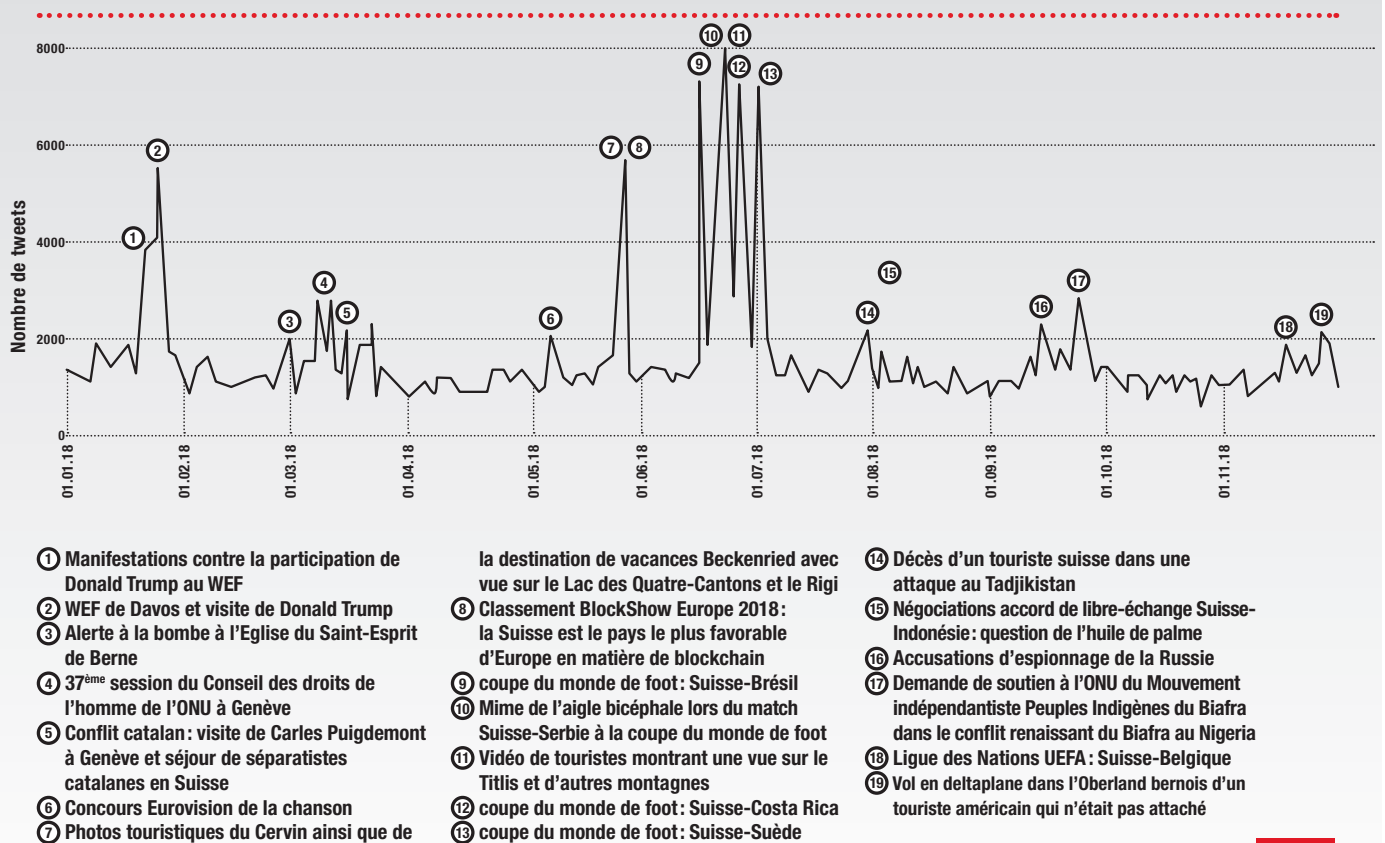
8000
6000
4000
2000
0

Nombre de tweets

1 2 3 4 5 6 7 8 9 10 11 12 13 14 15 16 17 18 19

01.01.18
01.02.18
01.03.18
01.04.18
01.05.18
01.06.18
01.07.18
01.08.18
01.09.18
01.10.18
01.11.18

1 Manifestations contre la participation de Donald Trump au WEF
2 WEF de Davos et visite de Donald Trump
3 Alerte à la bombe à l'Eglise du Saint-Esprit de Berne
4 37$^{ème}$ session du Conseil des droits de l'homme de l'ONU à Genève
5 Conflit catalan: visite de Carles Puigdemont à Genève et séjour de séparatistes catalanes en Suisse
6 Concours Eurovision de la chanson
7 Photos touristiques du Cervin ainsi que de la destination de vacances Beckenried avec vue sur le Lac des Quatre-Cantons et le Rigi
8 Classement BlockShow Europe 2018: la Suisse est le pays le plus favorable d'Europe en matière de blockchain
9 coupe du monde de foot: Suisse-Brésil
10 Mime de l'aigle bicéphale lors du match Suisse-Serbie à la coupe du monde de foot
11 Vidéo de touristes montrant une vue sur le Titlis et d'autres montagnes
12 coupe du monde de foot: Suisse-Costa Rica
13 coupe du monde de foot: Suisse-Suède
14 Décès d'un touriste suisse dans une attaque au Tadjikistan
15 Négociations accord de libre-échange Suisse-Indonésie: question de l'huile de palme
16 Accusations d'espionnage de la Russie
17 Demande de soutien à l'ONU du Mouvement indépendantiste Peuples Indigènes du Biafra dans le conflit renaissant du Biafra au Nigeria
18 Ligue des Nations UEFA: Suisse-Belgique
19 Vol en deltaplane dans l'Oberland bernois d'un touriste américain qui n'était pas attaché